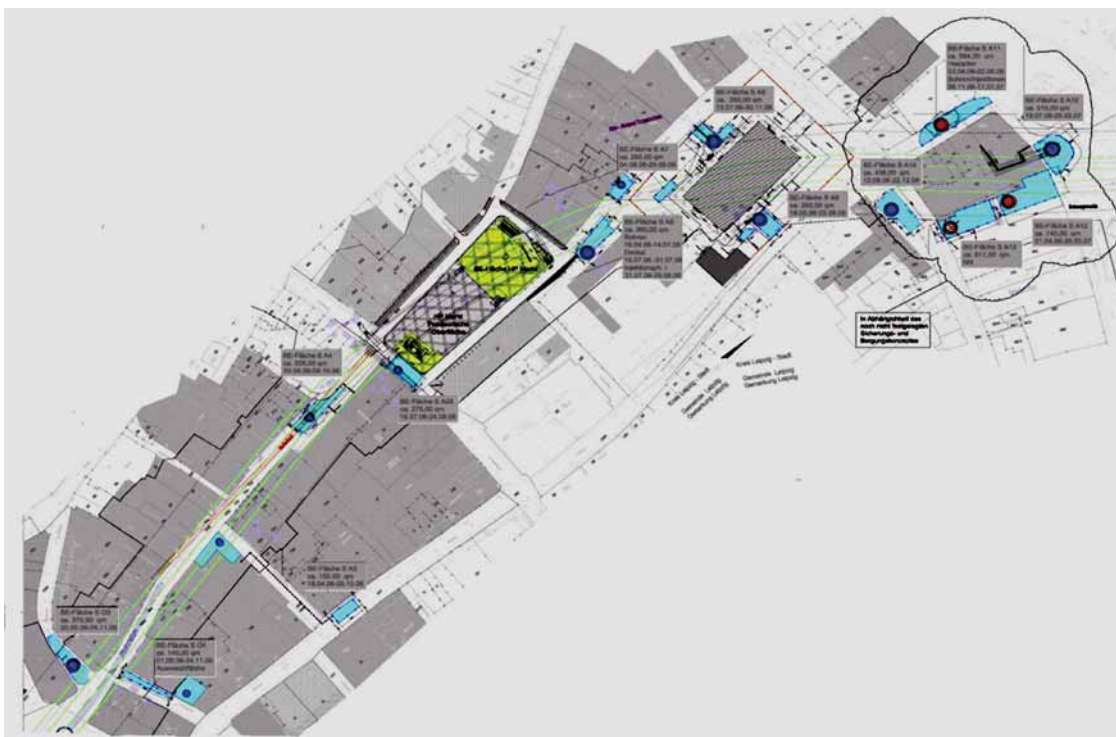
BE-Fläche S A11
ca. 364,00 qm
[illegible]
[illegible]
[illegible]

BE-Fläche S A10
ca. 510,00 qm
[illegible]

BE-Fläche S A8
ca. 255,00 qm
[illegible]

BE-Fläche S A7
ca. 255,00 qm
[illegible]

BE-Fläche S A14
ca. 436,00 qm
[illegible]

BE-Fläche S A9
ca. 260,00 qm
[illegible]

BE-Fläche S A6
ca. 360,00 qm
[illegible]
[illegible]
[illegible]
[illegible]

BE-Fläche S A12
ca. 140,00 qm
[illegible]

BE-Fläche S A13
ca. 611,00 qm
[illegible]

In Abhängigkeit des noch nicht festgelegten Sicherungs- und Bergungskonzeptes

BE-Fläche S A4
ca. 335,00 qm
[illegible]

BE-Fläche S A05
ca. 275,00 qm
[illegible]

Kreis Leipzig - Stadt
Gemeinde Leipzig
Gemarkung Leipzig

BE-Fläche S A3
ca. 150,00 qm
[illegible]

BE-Fläche S O3
ca. 370,00 qm
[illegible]

BE-Fläche S O4
ca. 140,00 qm
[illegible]
Ausweichfläche